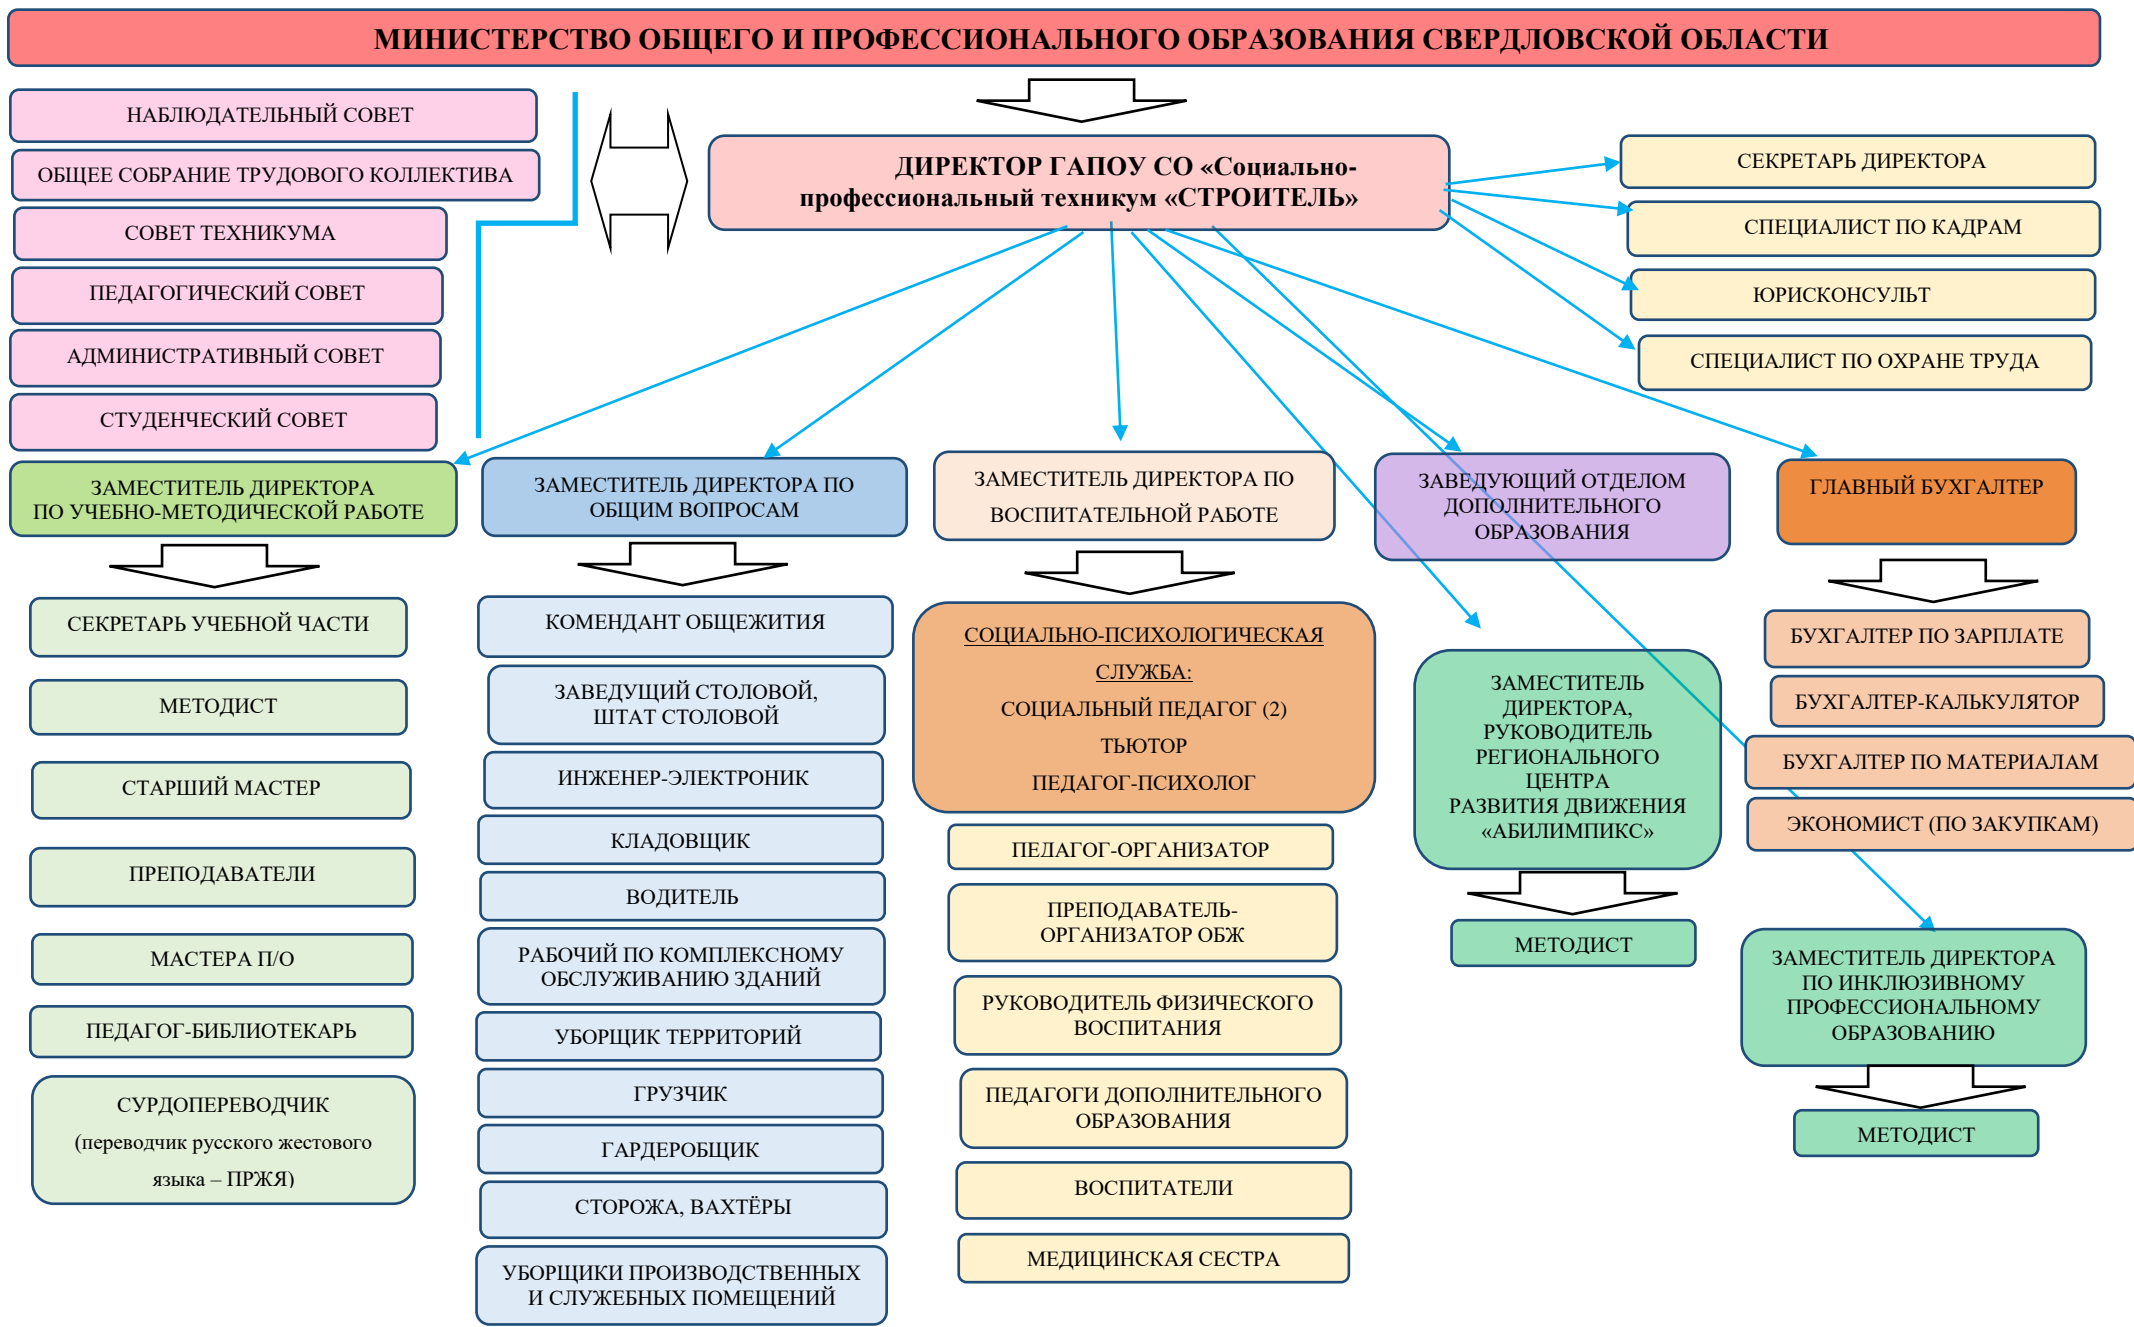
МИНИСТЕРСТВО ОБЩЕГО И ПРОФЕССИОНАЛЬНОГО ОБРАЗОВАНИЯ СВЕРДЛОВСКОЙ ОБЛАСТИ

НАБЛЮДАТЕЛЬНЫЙ СОВЕТ

ОБЩЕЕ СОБРАНИЕ ТРУДОВОГО КОЛЛЕКТИВА

СОВЕТ ТЕХНИКУМА

ПЕДАГОГИЧЕСКИЙ СОВЕТ

АДМИНИСТРАТИВНЫЙ СОВЕТ

СТУДЕНЧЕСКИЙ СОВЕТ

ДИРЕКТОР ГАПОУ СО «Социально-профессиональный техникум «СТРОИТЕЛЬ»

СЕКРЕТАРЬ ДИРЕКТОРА

СПЕЦИАЛИСТ ПО КАДРАМ

ЮРИСКОНСУЛЬТ

СПЕЦИАЛИСТ ПО ОХРАНЕ ТРУДА

ЗАМЕСТИТЕЛЬ ДИРЕКТОРА ПО УЧЕБНО-МЕТОДИЧЕСКОЙ РАБОТЕ

СЕКРЕТАРЬ УЧЕБНОЙ ЧАСТИ

МЕТОДИСТ

СТАРШИЙ МАСТЕР

ПРЕПОДАВАТЕЛИ

МАСТЕРА П/О

ПЕДАГОГ-БИБЛИОТЕКАРЬ

СУРДОПЕРЕВОДЧИК (переводчик русского жестового языка – ПРЖЯ)

ЗАМЕСТИТЕЛЬ ДИРЕКТОРА ПО ОБЩИМ ВОПРОСАМ

КОМЕНДАНТ ОБЩЕЖИТИЯ

ЗАВЕДУЩИЙ СТОЛОВОЙ, ШТАТ СТОЛОВОЙ

ИНЖЕНЕР-ЭЛЕКТРОНИК

КЛАДОВЩИК

ВОДИТЕЛЬ

РАБОЧИЙ ПО КОМПЛЕКСНОМУ ОБСЛУЖИВАНИЮ ЗДАНИЙ

УБОРЩИК ТЕРРИТОРИЙ

ГРУЗЧИК

ГАРДЕРОБЩИК

СТОРОЖА, ВАХТЁРЫ

УБОРЩИКИ ПРОИЗВОДСТВЕННЫХ И СЛУЖЕБНЫХ ПОМЕЩЕНИЙ

ЗАМЕСТИТЕЛЬ ДИРЕКТОРА ПО ВОСПИТАТЕЛЬНОЙ РАБОТЕ

СОЦИАЛЬНО-ПСИХОЛОГИЧЕСКАЯ СЛУЖБА:
СОЦИАЛЬНЫЙ ПЕДАГОГ (2)
ТЬЮТОР
ПЕДАГОГ-ПСИХОЛОГ

ПЕДАГОГ-ОРГАНИЗАТОР

ПРЕПОДАВАТЕЛЬ-ОРГАНИЗАТОР ОБЖ

РУКОВОДИТЕЛЬ ФИЗИЧЕСКОГО ВОСПИТАНИЯ

ПЕДАГОГИ ДОПОЛНИТЕЛЬНОГО ОБРАЗОВАНИЯ

ВОСПИТАТЕЛИ

МЕДИЦИНСКАЯ СЕСТРА

ЗАВЕДУЮЩИЙ ОТДЕЛОМ ДОПОЛНИТЕЛЬНОГО ОБРАЗОВАНИЯ

ЗАМЕСТИТЕЛЬ ДИРЕКТОРА, РУКОВОДИТЕЛЬ РЕГИОНАЛЬНОГО ЦЕНТРА РАЗВИТИЯ ДВИЖЕНИЯ «АБИЛИМПИКС»

МЕТОДИСТ

ГЛАВНЫЙ БУХГАЛТЕР

БУХГАЛТЕР ПО ЗАРПЛАТЕ

БУХГАЛТЕР-КАЛЬКУЛЯТОР

БУХГАЛТЕР ПО МАТЕРИАЛАМ

ЭКОНОМИСТ (ПО ЗАКУПКАМ)

ЗАМЕСТИТЕЛЬ ДИРЕКТОРА ПО ИНКЛЮЗИВНОМУ ПРОФЕССИОНАЛЬНОМУ ОБРАЗОВАНИЮ

МЕТОДИСТ